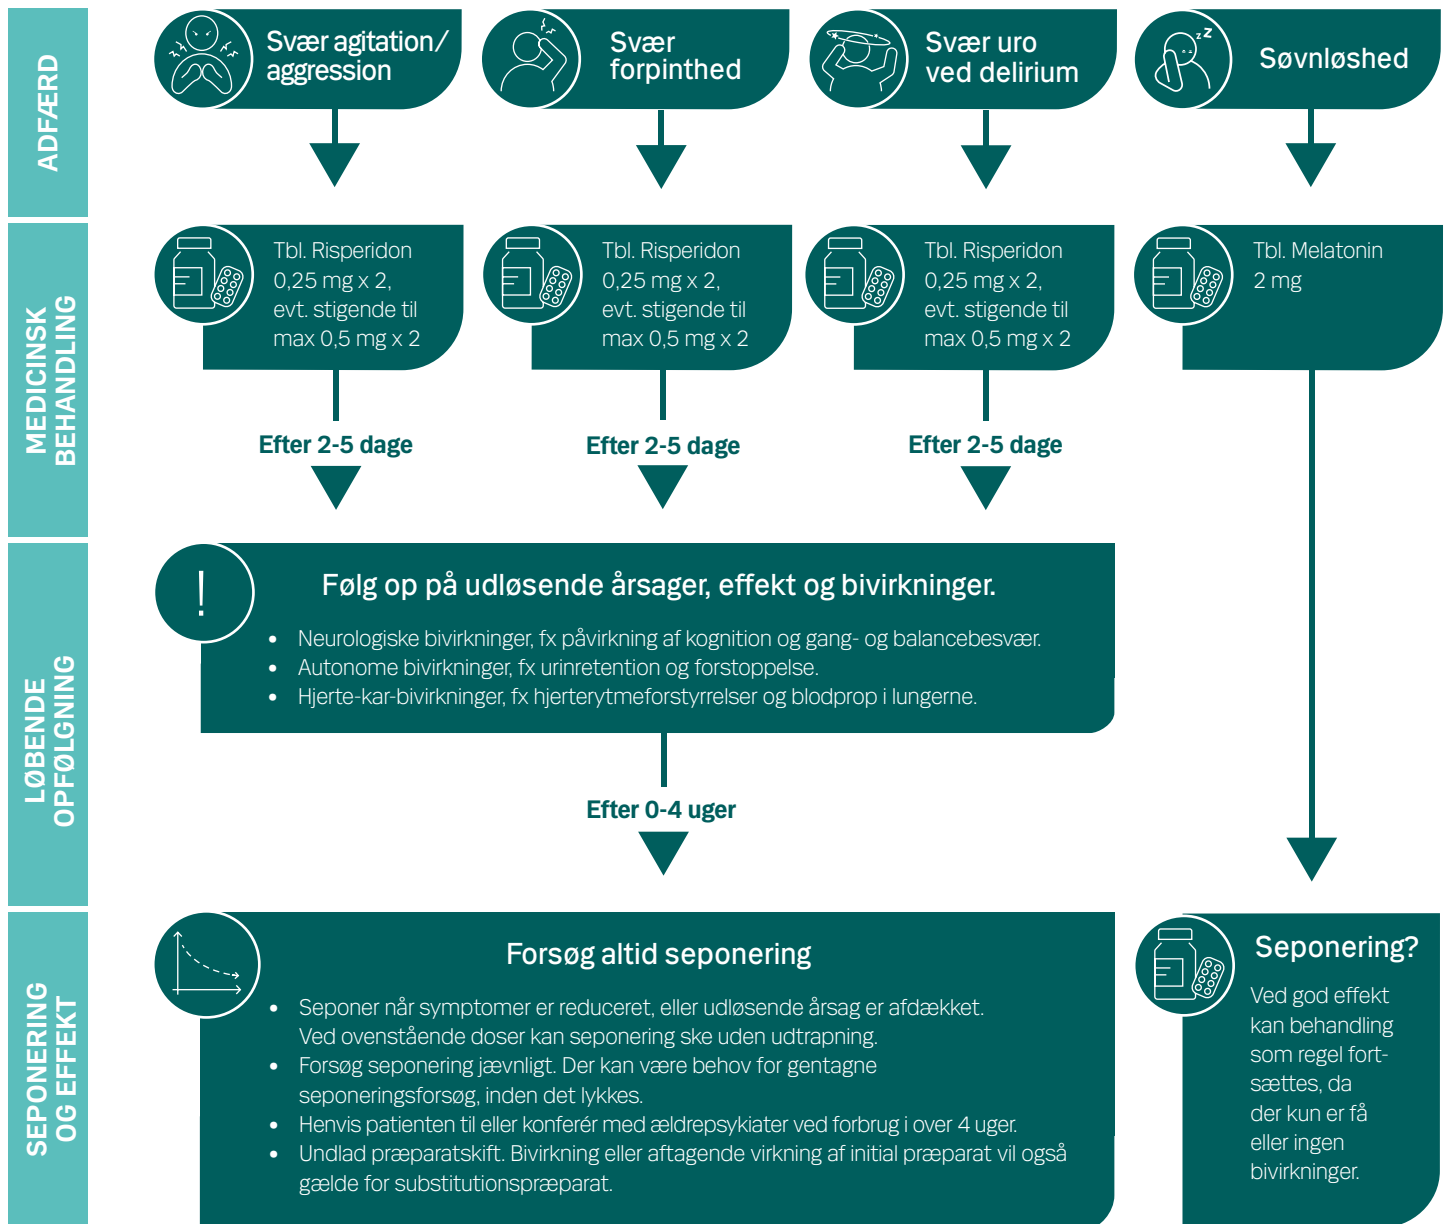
ADFÆRD

Svær agitation/ aggression

Svær forpinthed

Svær uro ved delirium

Søvnløshed

MEDICINSK BEHANDLING

Tbl. Risperidon 0,25 mg x 2, evt. stigende til max 0,5 mg x 2

Tbl. Risperidon 0,25 mg x 2, evt. stigende til max 0,5 mg x 2

Tbl. Risperidon 0,25 mg x 2, evt. stigende til max 0,5 mg x 2

Tbl. Melatonin 2 mg

Efter 2-5 dage

Efter 2-5 dage

Efter 2-5 dage

LØBENDE OPFØLGNING

!

Følg op på udløsende årsager, effekt og bivirkninger.

- Neurologiske bivirkninger, fx påvirkning af kognition og gang- og balancebesvær.
- Autonome bivirkninger, fx urinretention og forstoppelse.
- Hjerte-kar-bivirkninger, fx hjerterytmeforstyrrelser og blodprop i lungerne.

Efter 0-4 uger

SEPONERING OG EFFEKT

Forsøg altid seponering

- Seponer når symptomer er reduceret, eller udløsende årsag er afdækket. Ved ovenstående doser kan seponering ske uden udtrapning.
- Forsøg seponering jævnligt. Der kan være behov for gentagne seponeringsforsøg, inden det lykkes.
- Henvis patienten til eller konferér med ældrepsykiater ved forbrug i over 4 uger.
- Undlad præparatskift. Bivirkning eller aftagende virkning af initial præparat vil også gælde for substitutionspræparat.

Seponering?

Ved god effekt kan behandling som regel fortsættes, da der kun er få eller ingen bivirkninger.